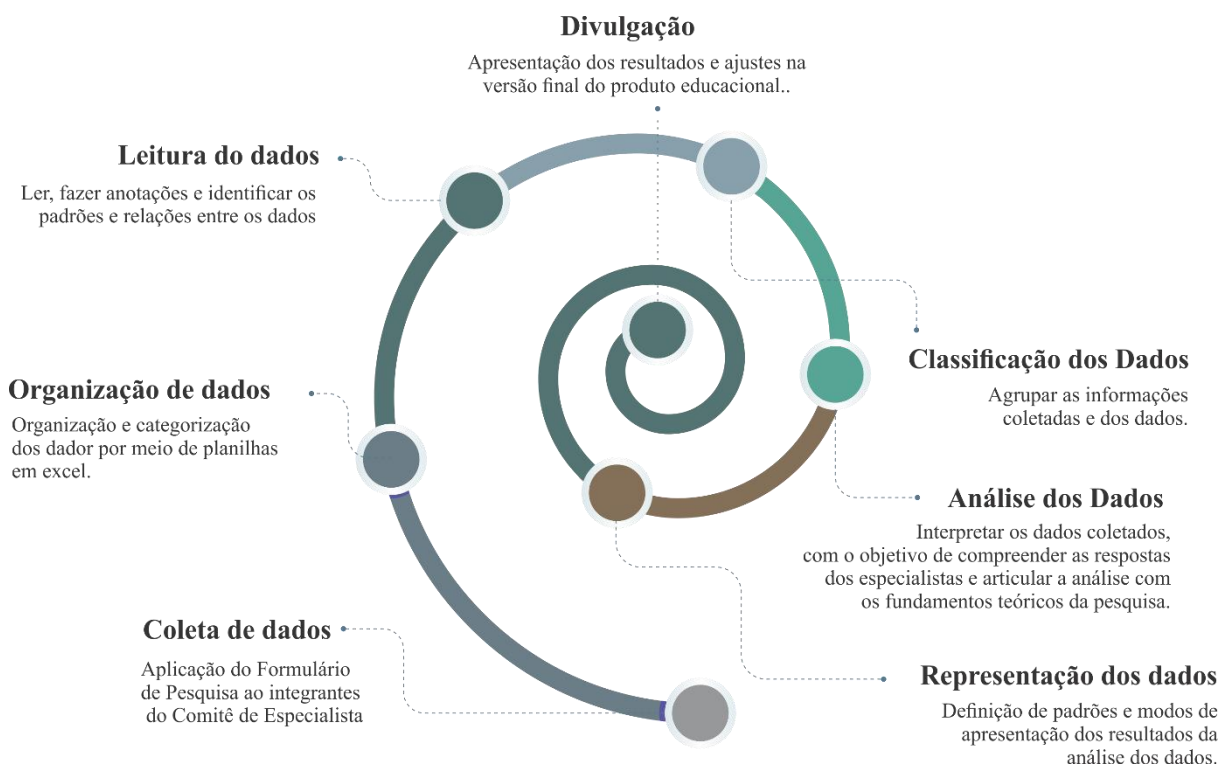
Divulgação

Apresentação dos resultados e ajustes na versão final do produto educacional..

Leitura do dados

Ler, fazer anotações e identificar os padrões e relações entre os dados

Classificação dos Dados

Agrupar as informações coletadas e dos dados.

Organização de dados

Organização e categorização dos dador por meio de planilhas em excel.

Análise dos Dados

Interpretar os dados coletados, com o objetivo de compreender as respostas dos especialistas e articular a análise com os fundamentos teóricos da pesquisa.

Coleta de dados

Aplicação do Formulário de Pesquisa ao integrantes do Comitê de Especialista

Representação dos dados

Definição de padrões e modos de apresentação dos resultados da análise dos dados.